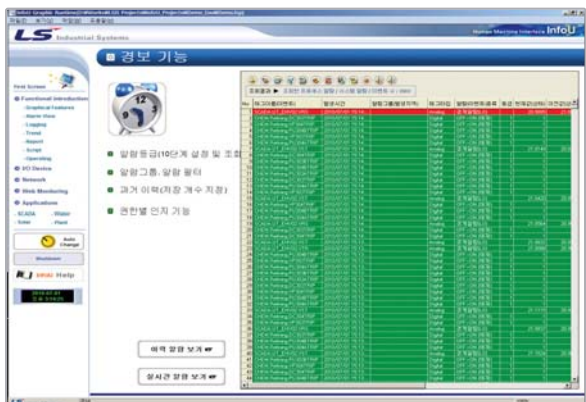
LS Industrial Systems

Human Machine Interface InfoU

■ 경보 기능

First Screen

Functional introduction
- Graphical Features
- Alarm View
- Logging
- Trend
- Report
- Script
- Operating

I/O Device

Network

Web Monitoring

Applications
- SCADA
- Water
- Solar
- Plant

Auto Change

Shutdown

Help

■ 알람등급(10단계 설정 및 조회)

■ 알람그룹, 알람 필터

■ 과거 이력(저장 개수 지정)

■ 권한별 인지 기능

이력 알람 보기

실시간 알람 보기

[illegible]